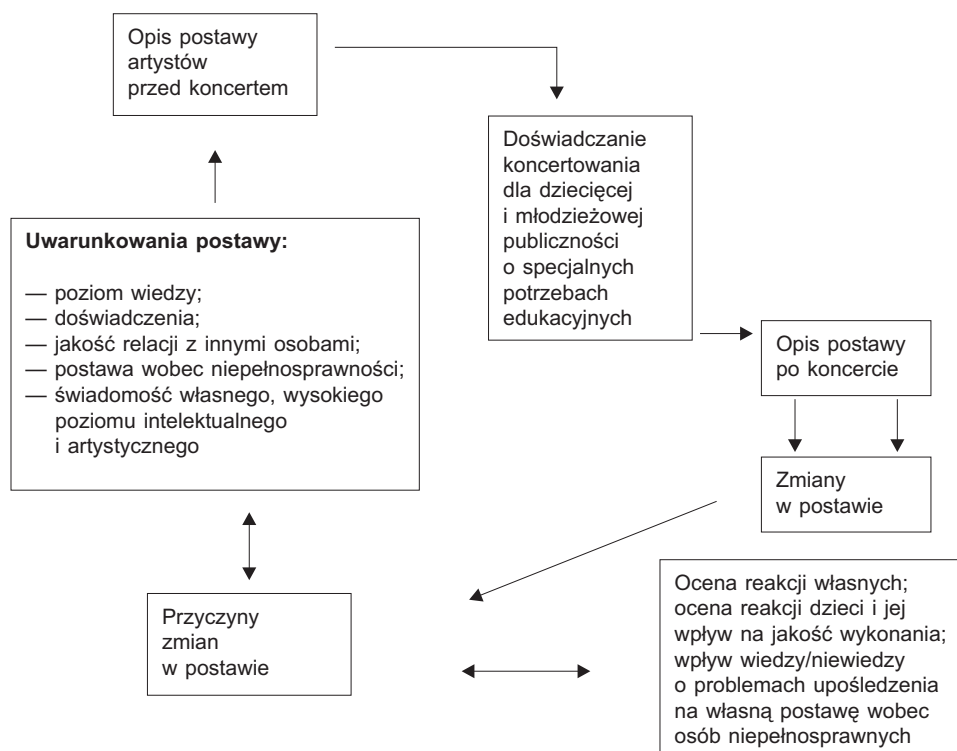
Opis postawy artystów przed koncertem

Doświadczanie koncertowania dla dziecięcej i młodzieżowej publiczności o specjalnych potrzebach edukacyjnych

Uwarunkowania postawy:

— poziom wiedzy;
— doświadczenia;
— jakość relacji z innymi osobami;
— postawa wobec niepełnosprawności;
— świadomość własnego, wysokiego poziomu intelektualnego i artystycznego

Opis postawy po koncercie

Zmiany w postawie

Przyczyny zmian w postawie

Ocena reakcji własnych; ocena reakcji dzieci i jej wpływ na jakość wykonania; wpływ wiedzy/niewiedzy o problemach upośledzenia na własną postawę wobec osób niepełnosprawnych